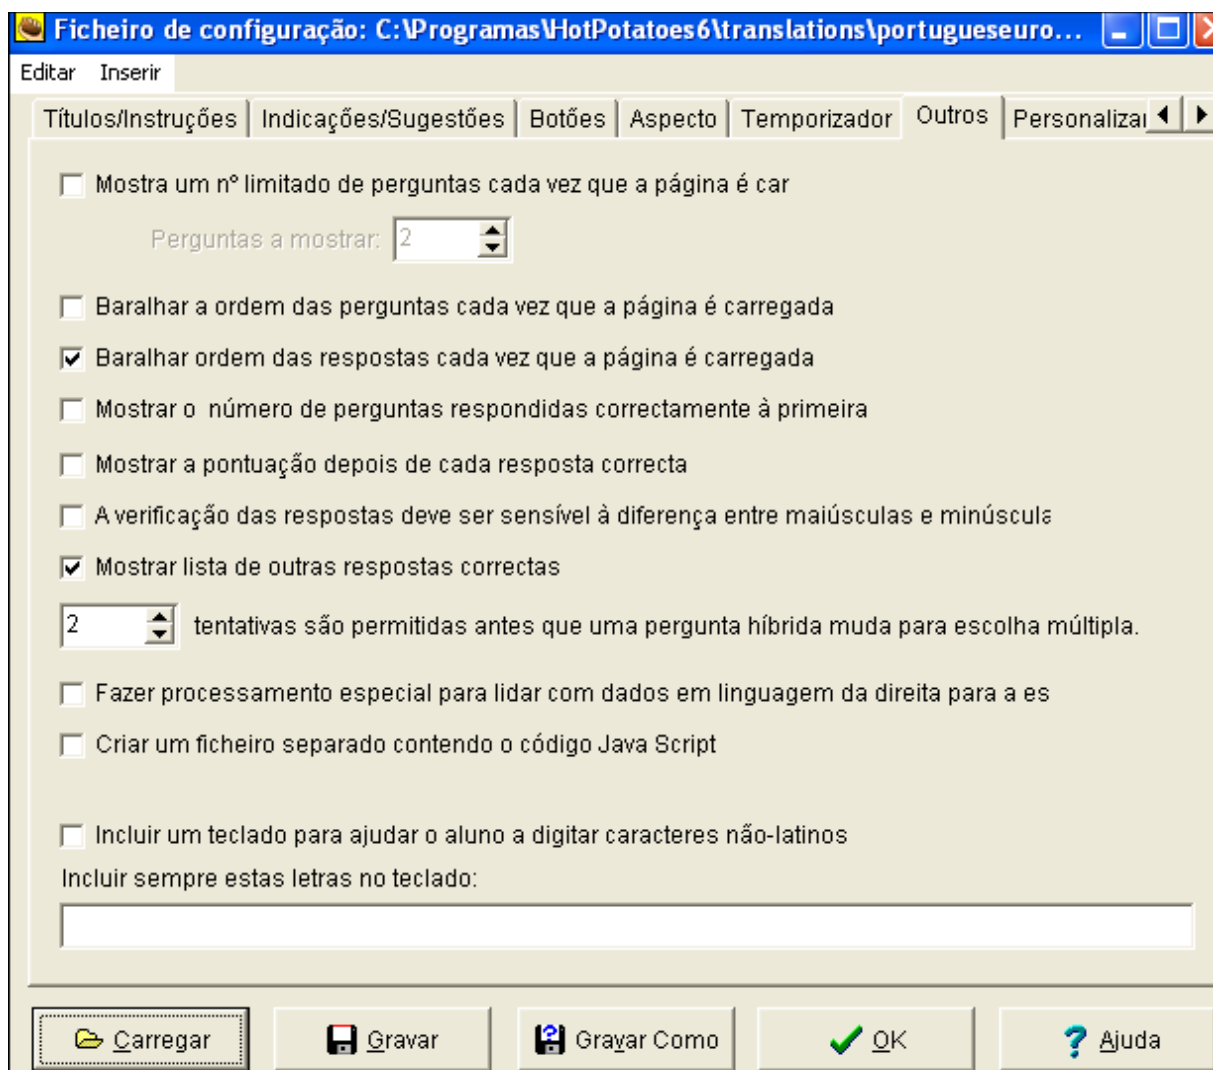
Ficheiro de configuração: C:\Programas\HotPotatoes6\translations\portugueseuro...

Editar Inserir

Títulos/Instruções | Indicações/Sugestões | Botões | Aspecto | Temporizador | Outros | Personalizai

Mostra um nº limitado de perguntas cada vez que a página é car

Perguntas a mostrar: 2

Baralhar a ordem das perguntas cada vez que a página é carregada

Baralhar ordem das respostas cada vez que a página é carregada

Mostrar o número de perguntas respondidas correctamente à primeira

Mostrar a pontuação depois de cada resposta correcta

A verificação das respostas deve ser sensível à diferença entre maiúsculas e minúscula

Mostrar lista de outras respostas correctas

2 tentativas são permitidas antes que uma pergunta híbrida muda para escolha múltipla.

Fazer processamento especial para lidar com dados em linguagem da direita para a es

Criar um ficheiro separado contendo o código Java Script

Incluir um teclado para ajudar o aluno a digitar caracteres não-latinos

Incluir sempre estas letras no teclado:

Carregar | Gravar | Gravar Como | OK | Ajuda